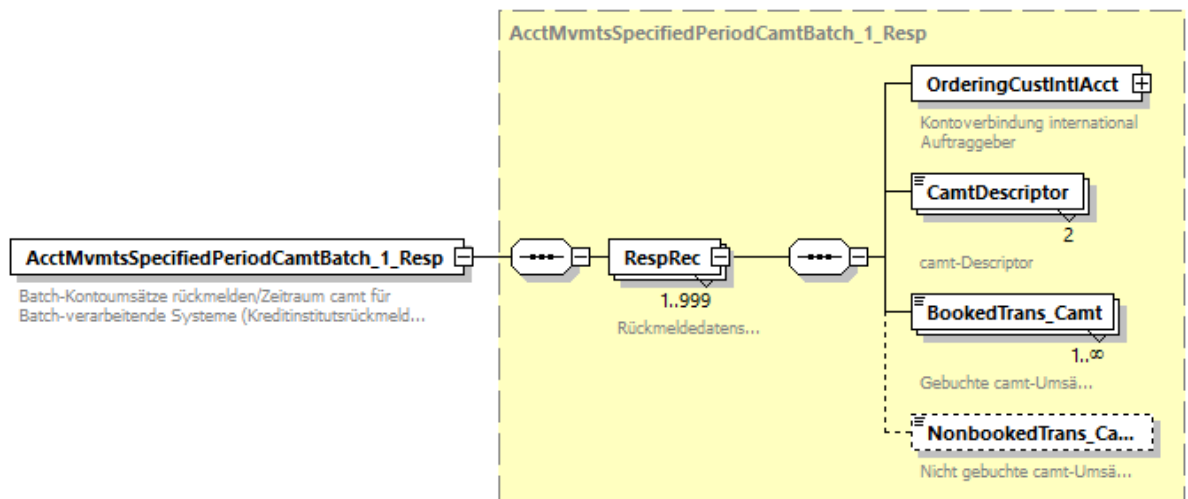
AcctMvmtsSpecifiedPeriodCamtBatch_1_Resp

AcctMvmtsSpecifiedPeriodCamtBatch_1_Resp

Batch-Kontoumsätze rückmelden/Zeitraum camt für Batch-verarbeitende Systeme (Kreditinstitutsrückmeld...

RespRec

1..999

Rückmeldedatens...

OrderingCustIntlAcct

Kontoverbindung international Auftraggeber

CamtDescriptor

2

camt-Descriptor

BookedTrans_Camt

1..∞

Gebuchte camt-Umsä...

NonbookedTrans_Ca...

Nicht gebuchte camt-Umsä...